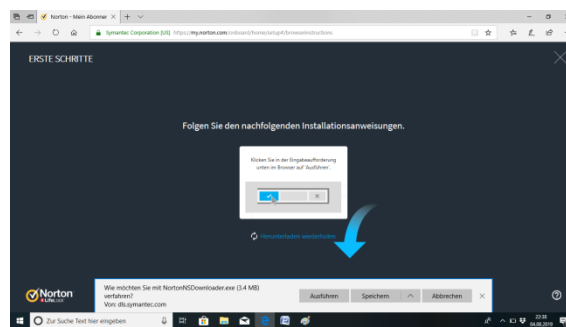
Norton - Mein Abonne ×

Symantec Corporation [US] https://my.norton.com/onboard/home/setup#/browserinstructions

ERSTE SCHRITTE

Folgen Sie den nachfolgenden Installationsanweisungen.

Klicken Sie in der Eingabeaufforderung unten im Browser auf 'Ausführen'.

Herunterladen wiederholen

Norton LifeLock

Wie möchten Sie mit NortonNSDownloader.exe (3.4 MB) verfahren?
Von: dls.symantec.com

Ausführen

Speichern

Abbrechen

Zur Suche Text hier eingeben

23:38
04.08.2019